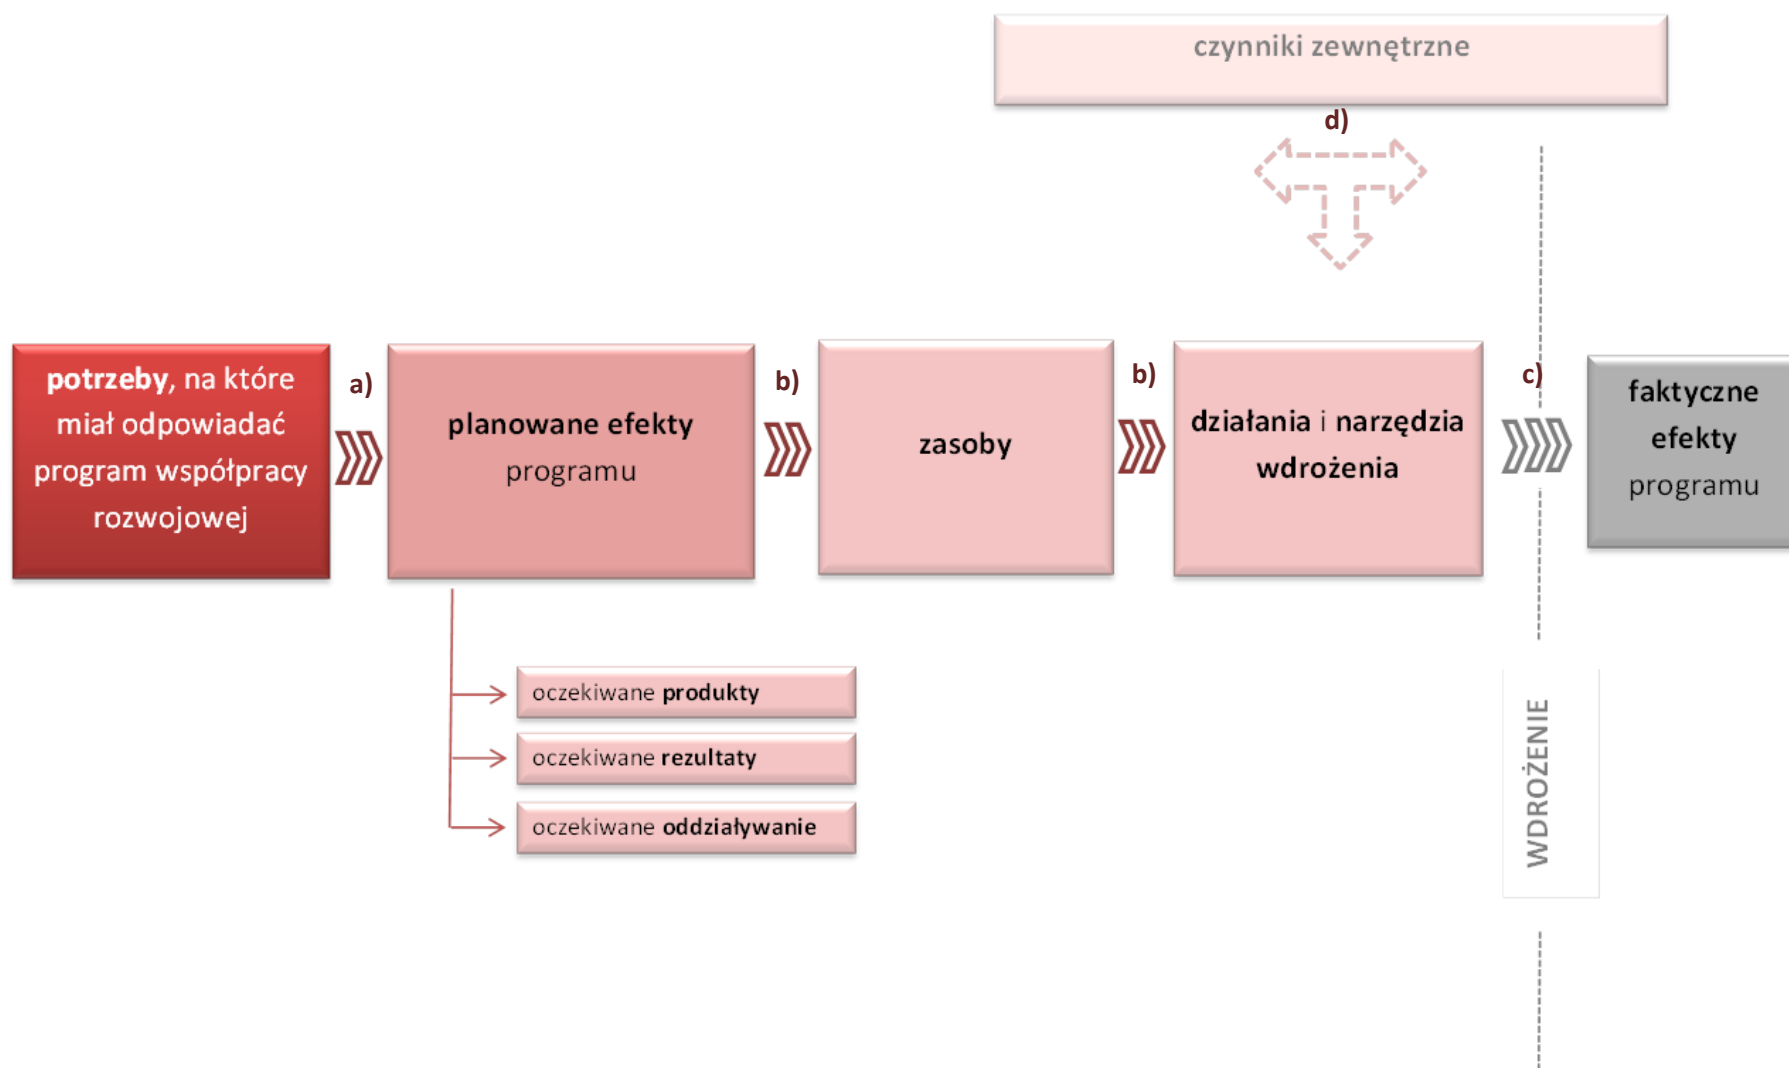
czynniki zewnętrzne

d)

potrzeby, na które miał odpowiadać program współpracy rozwojowej

a)

planowane efekty programu

b)

zasoby

b)

działania i narzędzia wdrożenia

c)

faktyczne efekty programu

oczekiwane produkty

oczekiwane rezultaty

oczekiwane oddziaływanie

WDROŻENIE